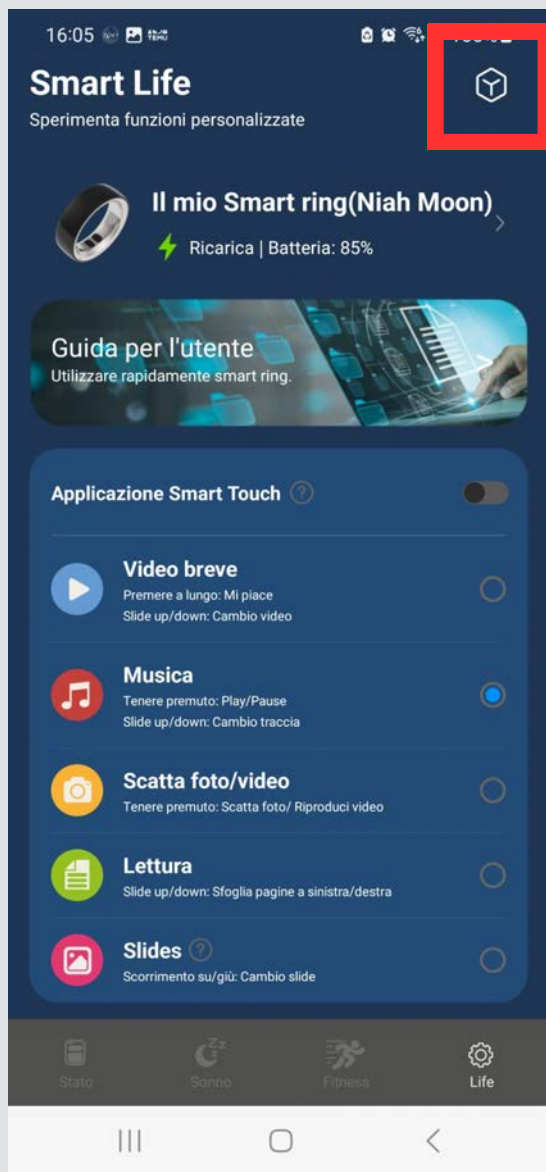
16:05

Smart Life
Sperimenta funzioni personalizzate

Il mio Smart ring(Niah Moon)
Ricarica | Batteria: 85%

Guida per l'utente
Utilizzare rapidamente smart ring.

Applicazione Smart Touch

Video breve
Premere a lungo: Mi piace
Slide up/down: Cambio video

Musica
Tenere premuto: Play/Pause
Slide up/down: Cambio traccia

Scatta foto/video
Tenere premuto: Scatta foto/ Riproduci video

Lettura
Slide up/down: Sfoglia pagine a sinistra/destra

Slides
Scorrimento su/giù: Cambio slide

Stato
Sonno
Fitness
Life